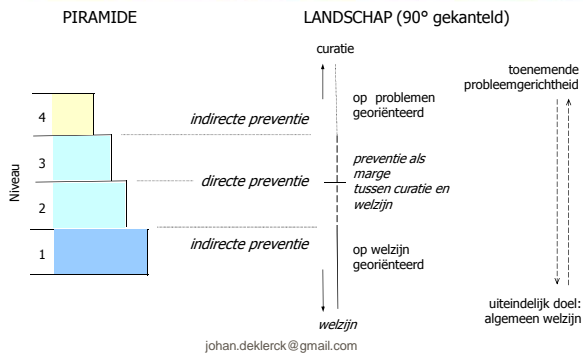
PIRAMIDE

LANDSCHAP (90° gekanteld)

curatie

toenemende probleemgerichtheid

Niveau

4

3

2

1

indirecte preventie

directe preventie

indirecte preventie

op problemen georiënteerd

preventie als marge tussen curatie en welzijn

op welzijn georiënteerd

uiteindelijk doel: algemeen welzijn

welzijn

johan.deklerck@gmail.com